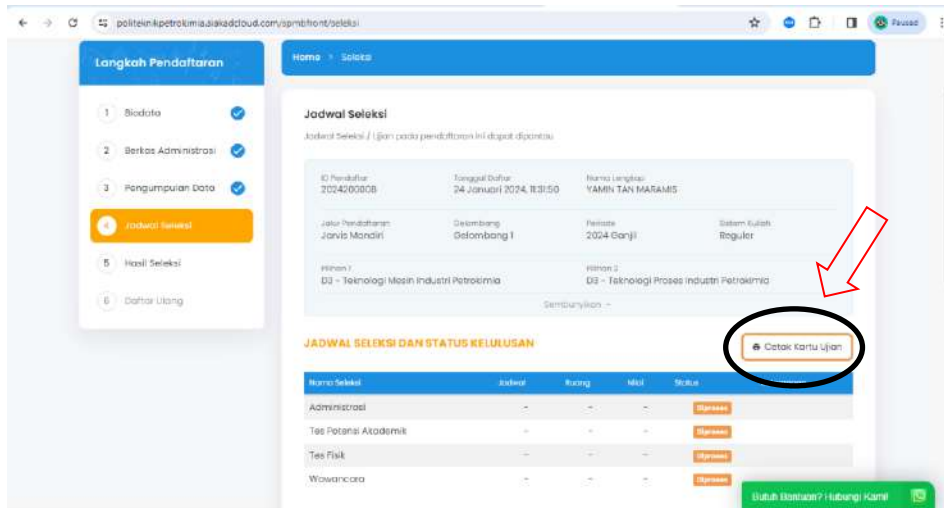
politeknikpetrokimia.siakadcloud.com/spmbfront/seleksi

Paused

Langkah Pendaftaran

1 Biodata
2 Berkas Administrasi
3 Pengumpulan Data
4 Jadwal Seleksi
5 Hasil Seleksi
6 Daftar Ulang

Home > Seleksi

Jadwal Seleksi

Jadwal Seleksi / Ujian pada pendaftaran ini dapat dipantau

ID Pendaftar
2024200008

Tanggal Daftar
24 Januari 2024, 11:31:50

Nama Lengkap
YAMIN TAN MARAMIS

Jalur Pendaftaran
Jarvis Mandiri

Gelombang
Gelombang 1

Periode
2024 Ganjil

Sistem Kuliah
Reguler

Pilihan 1
D3 - Teknologi Mesin Industri Petrokimia

Pilihan 2
D3 - Teknologi Proses Industri Petrokimia

Sembunyikan

JADWAL SELEKSI DAN STATUS KELULUSAN

Cetak Kartu Ujian

| Nama Seleksi | Jadwal | Ruang | Nilai | Status |
|---|---|---|---|---|
| Administrasi | - | - | - | Diproses |
| Tes Potensi Akademik | - | - | - | Diproses |
| Tes Fisik | - | - | - | Diproses |
| Wawancara | - | - | - | Diproses |

Butuh Bantuan? Hubungi Kami!